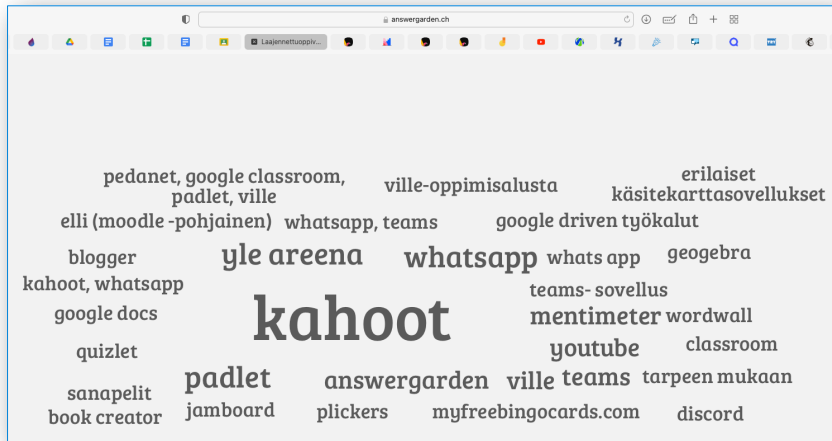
answergarden.ch

Laajennettuoppiv...

pedanet, google classroom, padlet, ville

ville-oppimisalusta

erilaiset käsitekarttasovellukset

elli (moodle -pohjainen)

whatsapp, teams

google driven työkalut

blogger

yle areena

whatsapp

whats app

geogebra

kahoot, whatsapp

teams- sovellus

google docs

kahoot

mentimeter

wordwall

quizlet

youtube

classroom

sanapelit

padlet

answergarden

ville

teams

tarpeen mukaan

book creator

jamboard

plickers

myfreebingocards.com

discord